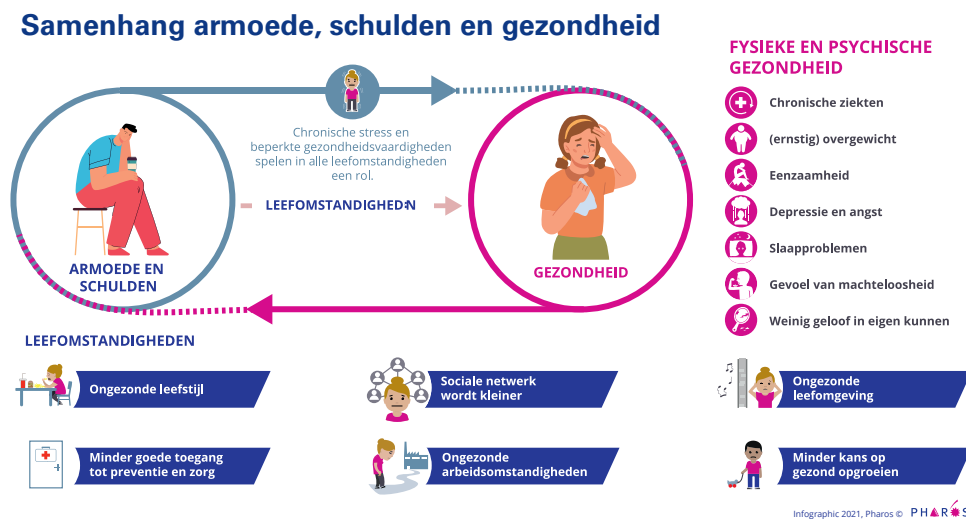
Samenhang armoede, schulden en gezondheid

Chronische stress en beperkte gezondheidsvaardigheden spelen in alle leefomstandigheden een rol.

LEEFOMSTANDIGHEDEN

ARMOEDE EN SCHULDEN

GEZONDHEID

FYSIEKE EN PSYCHISCHE GEZONDHEID

Chronische ziekten

(ernstig) overgewicht

Eenzaamheid

Depressie en angst

Slaapproblemen

Gevoel van machteloosheid

Weinig geloof in eigen kunnen

LEEFOMSTANDIGHEDEN

Ongezonde leefstijl

Sociale netwerk wordt kleiner

Ongezonde leefomgeving

Minder goede toegang tot preventie en zorg

Ongezonde arbeidsomstandigheden

Minder kans op gezond opgroeien

Infographic 2021, Pharos © PHAROS